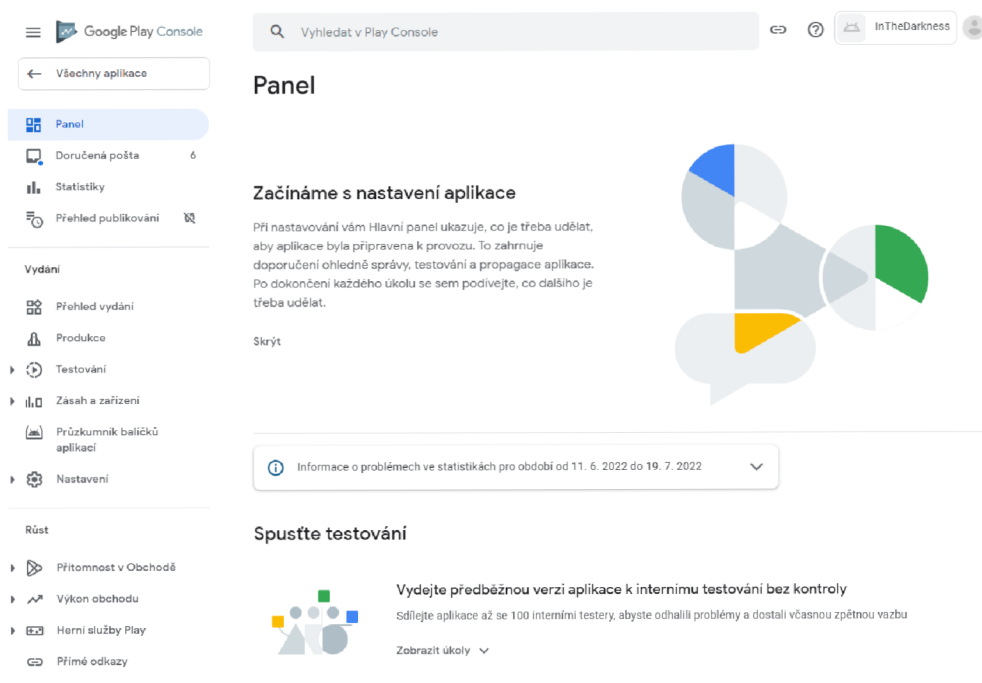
Google Play Console

Vyhledat v Play Console

InTheDarkness

Všechny aplikace

Panel

Doručená pošta 6

Statistiky

Přehled publikování

Vydání

Přehled vydání

Produkce

Testování

Zásah a zařízení

Průzkumník balíčků aplikací

Nastavení

Růst

Přítomnost v Obchodě

Výkon obchodu

Herní služby Play

Přímé odkazy

Panel

Začínáme s nastavení aplikace

Při nastavování vám Hlavní panel ukazuje, co je třeba udělat, aby aplikace byla připravena k provozu. To zahrnuje doporučení ohledně správy, testování a propagace aplikace. Po dokončení každého úkolu se sem podívejte, co dalšího je třeba udělat.

Skrýt

Informace o problémech ve statistikách pro období od 11. 6. 2022 do 19. 7. 2022

Spusťte testování

Vydejte předběžnou verzi aplikace k internímu testování bez kontroly

Sdílejte aplikace až se 100 interními testery, abyste odhalili problémy a dostali včasnou zpětnou vazbu

Zobrazit úkoly